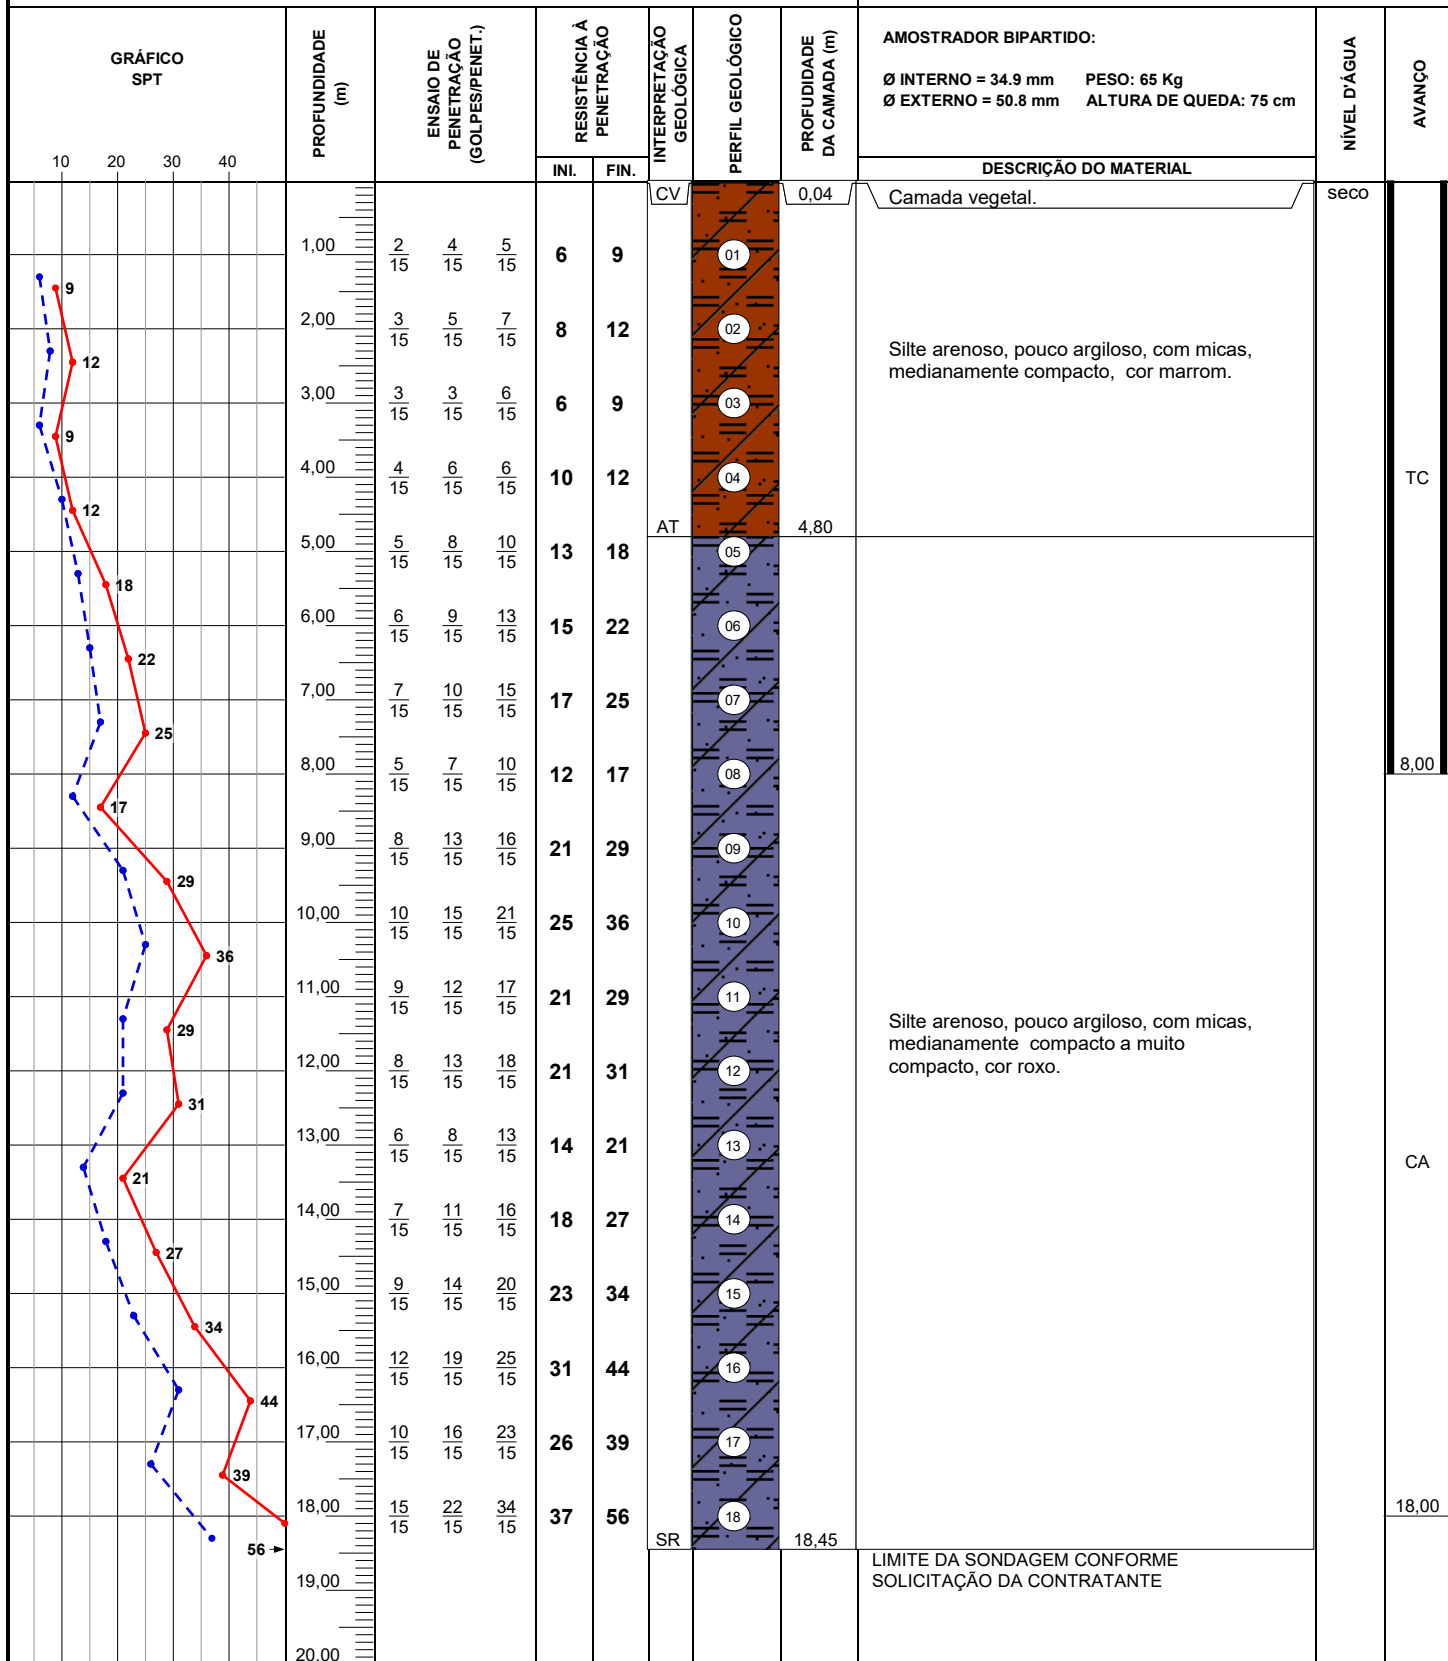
| GRÁFICO SPT | PROFUNDIDADE (m) | ENSAIO DE PENETRAÇÃO (GOLPES/PENET.) | RESISTÊNCIA À PENETRAÇÃO INI. | FIN. | INTERPRETAÇÃO GEOLÓGICA | PERFIL GEOLÓGICO | PROFUNDIDADE DA CAMADA (m) | DESCRIÇÃO DO MATERIAL | NÍVEL D'ÁGUA | AVANÇO |
|---|---|---|---|---|---|---|---|---|---|---|
| 10 20 30 40 | | | | | CV | | 0,04 | Camada vegetal. | seco | |
| 9 | 1,00 | $\frac{2}{15}$ $\frac{4}{15}$ $\frac{5}{15}$ | 6 | 9 | | 01 | | Silte arenoso, pouco argiloso, com micas, medianamente compacto, cor marrom. | | TC |
| 12 | 2,00 | $\frac{3}{15}$ $\frac{5}{15}$ $\frac{7}{15}$ | 8 | 12 | | 02 | | | | |
| 9 | 3,00 | $\frac{3}{15}$ $\frac{3}{15}$ $\frac{6}{15}$ | 6 | 9 | | 03 | | | | |
| 12 | 4,00 | $\frac{4}{15}$ $\frac{6}{15}$ $\frac{6}{15}$ | 10 | 12 | AT | 04 | 4,80 | | | |
| 18 | 5,00 | $\frac{5}{15}$ $\frac{8}{15}$ $\frac{10}{15}$ | 13 | 18 | | 05 | | Silte arenoso, pouco argiloso, com micas, medianamente compacto a muito compacto, cor roxo. | | |
| 22 | 6,00 | $\frac{6}{15}$ $\frac{9}{15}$ $\frac{13}{15}$ | 15 | 22 | | 06 | | | | |
| 25 | 7,00 | $\frac{7}{15}$ $\frac{10}{15}$ $\frac{15}{15}$ | 17 | 25 | | 07 | | | | 8,00 |
| 17 | 8,00 | $\frac{5}{15}$ $\frac{7}{15}$ $\frac{10}{15}$ | 12 | 17 | | 08 | | | | |
| 29 | 9,00 | $\frac{8}{15}$ $\frac{13}{15}$ $\frac{16}{15}$ | 21 | 29 | | 09 | | | | |
| 36 | 10,00 | $\frac{10}{15}$ $\frac{15}{15}$ $\frac{21}{15}$ | 25 | 36 | | 10 | | | | |
| 29 | 11,00 | $\frac{9}{15}$ $\frac{12}{15}$ $\frac{17}{15}$ | 21 | 29 | | 11 | | | | |
| 31 | 12,00 | $\frac{8}{15}$ $\frac{13}{15}$ $\frac{18}{15}$ | 21 | 31 | | 12 | | | | CA |
| 21 | 13,00 | $\frac{6}{15}$ $\frac{8}{15}$ $\frac{13}{15}$ | 14 | 21 | | 13 | | | | |
| 27 | 14,00 | $\frac{7}{15}$ $\frac{11}{15}$ $\frac{16}{15}$ | 18 | 27 | | 14 | | | | |
| 34 | 15,00 | $\frac{9}{15}$ $\frac{14}{15}$ $\frac{20}{15}$ | 23 | 34 | | 15 | | | | |
| 44 | 16,00 | $\frac{12}{15}$ $\frac{19}{15}$ $\frac{25}{15}$ | 31 | 44 | | 16 | | | | |
| 39 | 17,00 | $\frac{10}{15}$ $\frac{16}{15}$ $\frac{23}{15}$ | 26 | 39 | | 17 | | | | |
| 56 | 18,00 | $\frac{15}{15}$ $\frac{22}{15}$ $\frac{34}{15}$ | 37 | 56 | SR | 18 | 18,45 | LIMITE DA SONDAGEM CONFORME SOLICITAÇÃO DA CONTRATANTE | | 18,00 |
| | 19,00 | | | | | | | | | |
| | 20,00 | | | | | | | | | |

AMOSTRADOR BIPARTIDO:
Ø INTERNO = 34.9 mm PESO: 65 Kg
Ø EXTERNO = 50.8 mm ALTURA DE QUEDA: 75 cm